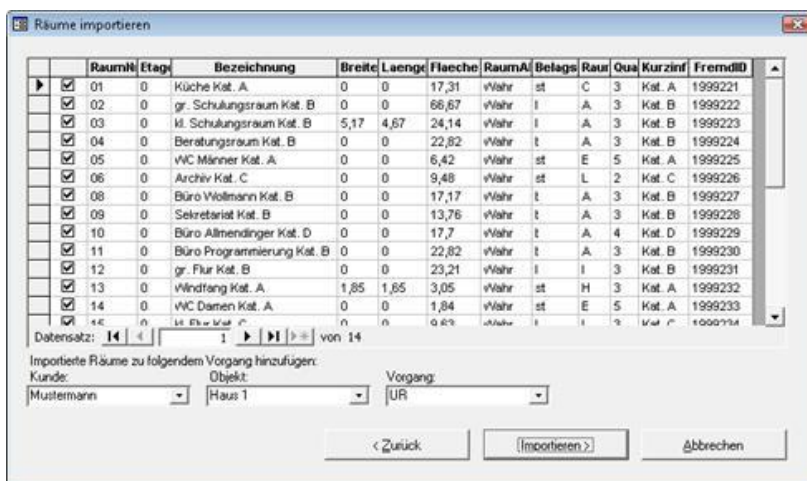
Räume importieren

| | | RaumN | Etag | Bezeichnung | Breite | Laenge | Flaeche | RaumA | Belags | Raur | Qua | Kurzinf | FremdID |
|---|---|---|---|---|---|---|---|---|---|---|---|---|---|
| ▶ | ☑ | 01 | 0 | Küche Kat. A | 0 | 0 | 17,31 | Wahr | st | C | 3 | Kat. A | 1999221 |
| | ☑ | 02 | 0 | gr. Schulungsraum Kat. B | 0 | 0 | 66,67 | Wahr | l | A | 3 | Kat. B | 1999222 |
| | ☑ | 03 | 0 | kl. Schulungsraum Kat. B | 5,17 | 4,67 | 24,14 | Wahr | l | A | 3 | Kat. B | 1999223 |
| | ☑ | 04 | 0 | Beratungsraum Kat. B | 0 | 0 | 22,82 | Wahr | t | A | 3 | Kat. B | 1999224 |
| | ☑ | 05 | 0 | WC Männer Kat. A | 0 | 0 | 6,42 | Wahr | st | E | 5 | Kat. A | 1999225 |
| | ☑ | 06 | 0 | Archiv Kat. C | 0 | 0 | 9,48 | Wahr | st | L | 2 | Kat. C | 1999226 |
| | ☑ | 07 | 0 | Büro Wollmann Kat. B | 0 | 0 | 17,17 | Wahr | t | A | 3 | Kat. B | 1999227 |
| | ☑ | 09 | 0 | Sekretariat Kat. B | 0 | 0 | 13,76 | Wahr | t | A | 3 | Kat. B | 1999228 |
| | ☑ | 10 | 0 | Büro Allmendinger Kat. D | 0 | 0 | 17,7 | Wahr | t | A | 4 | Kat. D | 1999229 |
| | ☑ | 11 | 0 | Büro Programmierung Kat. B | 0 | 0 | 22,82 | Wahr | t | A | 3 | Kat. B | 1999230 |
| | ☑ | 12 | 0 | gr. Flur Kat. B | 0 | 0 | 23,21 | Wahr | l | I | 3 | Kat. B | 1999231 |
| | ☑ | 13 | 0 | Windfang Kat. A | 1,85 | 1,65 | 3,05 | Wahr | st | H | 3 | Kat. A | 1999232 |
| | ☑ | 14 | 0 | WC Damen Kat. A | 0 | 0 | 1,84 | Wahr | st | E | 5 | Kat. A | 1999233 |
| | ☑ | 15 | 0 | kl. Flur Kat. C | 0 | 0 | 9,63 | Wahr | l | I | 3 | Kat. C | 1999234 |

Datensatz: 1 von 14

Importierte Räume zu folgendem Vorgang hinzufügen:
Kunde: Mustermann
Objekt: Haus 1
Vorgang: UR

< Zurück
Importieren >
Abbrechen